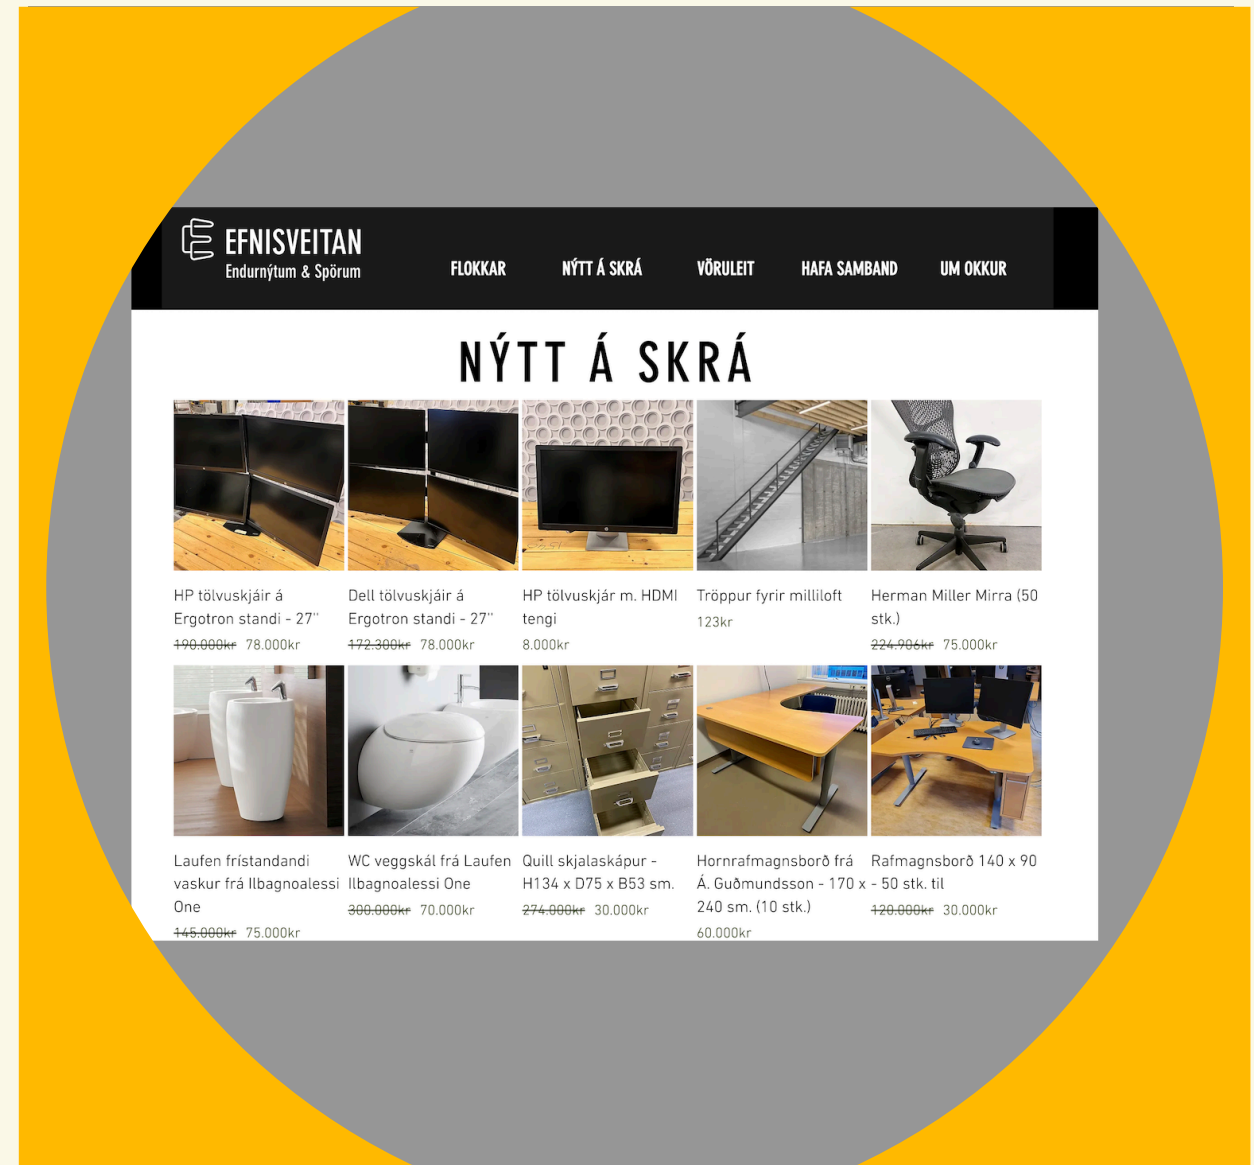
EFNISVEITAN
Endurnýtum & Spörum

FLOKKAR NÝTT Á SKRÁ VÖRULEIT HAFA SAMBAND UM OKKUR

NÝTT Á SKRÁ

HP tölvuskjáir á Ergotron standi - 27"
~~190.000kr~~ 78.000kr

Dell tölvuskjáir á Ergotron standi - 27"
~~172.300kr~~ 78.000kr

HP tölvuskjár m. HDMI tengi
8.000kr

Tröppur fyrir milliloft
123kr

Herman Miller Mirra (50 stk.)
~~224.906kr~~ 75.000kr

Laufen frístandandi vaskur frá Ilbagnoalessi One
~~145.000kr~~ 75.000kr

WC veggskál frá Laufen Ilbagnoalessi One
~~300.000kr~~ 70.000kr

Quill skjalaskápur - H134 x D75 x B53 sm.
~~274.000kr~~ 30.000kr

Hornrafmagnsborð frá Á. Guðmundsson - 170 x 240 sm. (10 stk.)
60.000kr

Rafmagnsborð 140 x 90 - 50 stk. til
~~120.000kr~~ 30.000kr